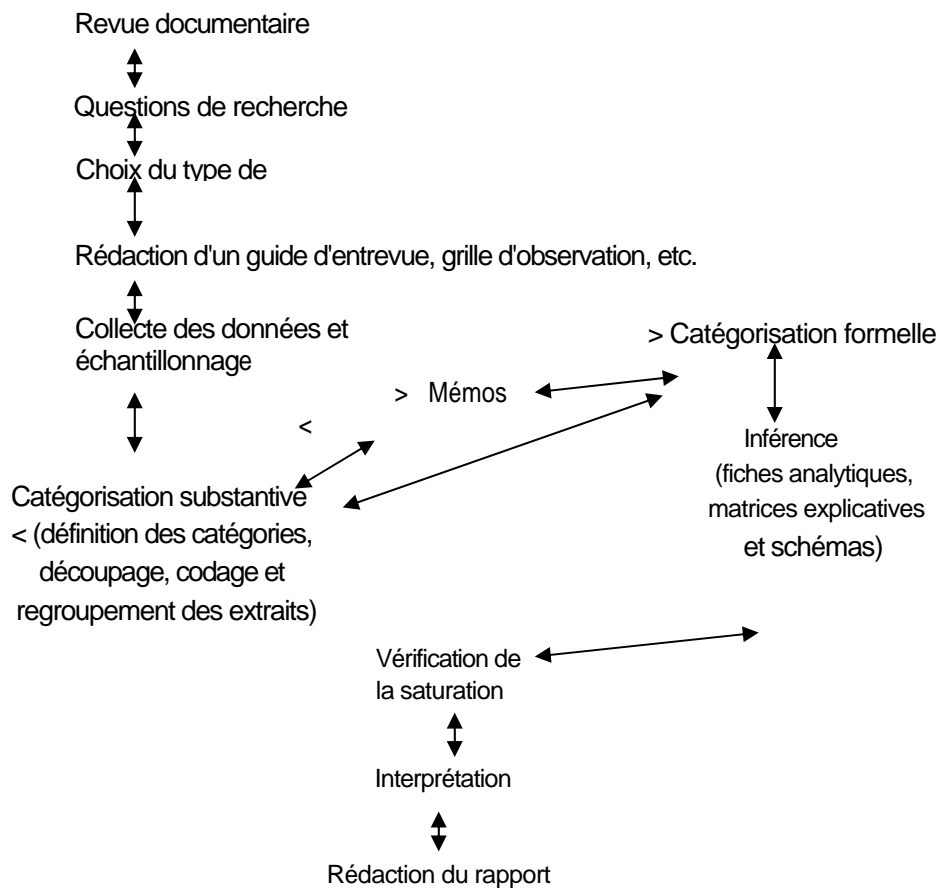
Revue documentaire

Questions de recherche

Choix du type de

Rédaction d'un guide d'entrevue, grille d'observation, etc.

Collecte des données et échantillonnage

> Catégorisation formelle

> Mémos

<

Inférence (fiches analytiques, matrices explicatives et schémas)

Catégorisation substantive < (définition des catégories, découpage, codage et regroupement des extraits)

Vérification de la saturation

Interprétation

Rédaction du rapport